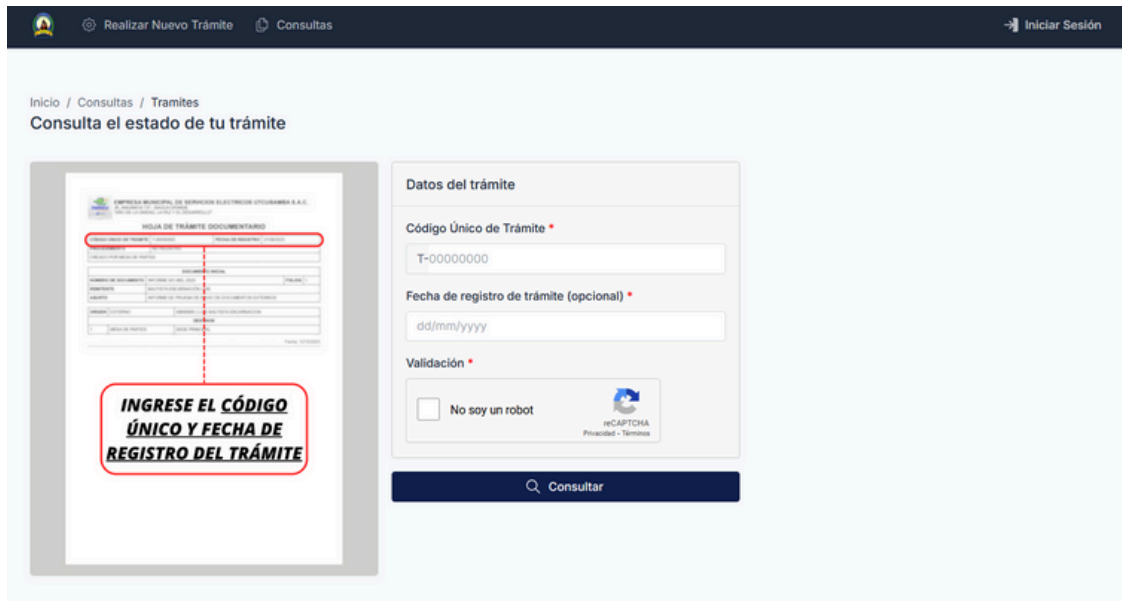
Realizar Nuevo Trámite Consultas Iniciar Sesión

Inicio / Consultas / Tramites

Consulta el estado de tu trámite

EMPRESA MUNICIPAL DE SERVICIOS ELECTRICOS UTCUBAMBA S.A.C.

HOJA DE TRÁMITE DOCUMENTARIO

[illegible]

INGRESE EL CÓDIGO ÚNICO Y FECHA DE REGISTRO DEL TRÁMITE

Datos del trámite

Código Único de Trámite *

T-00000000

Fecha de registro de trámite (opcional) *

dd/mm/yyyy

Validación *

No soy un robot

reCAPTCHA
Privacidad - Términos

Consultar